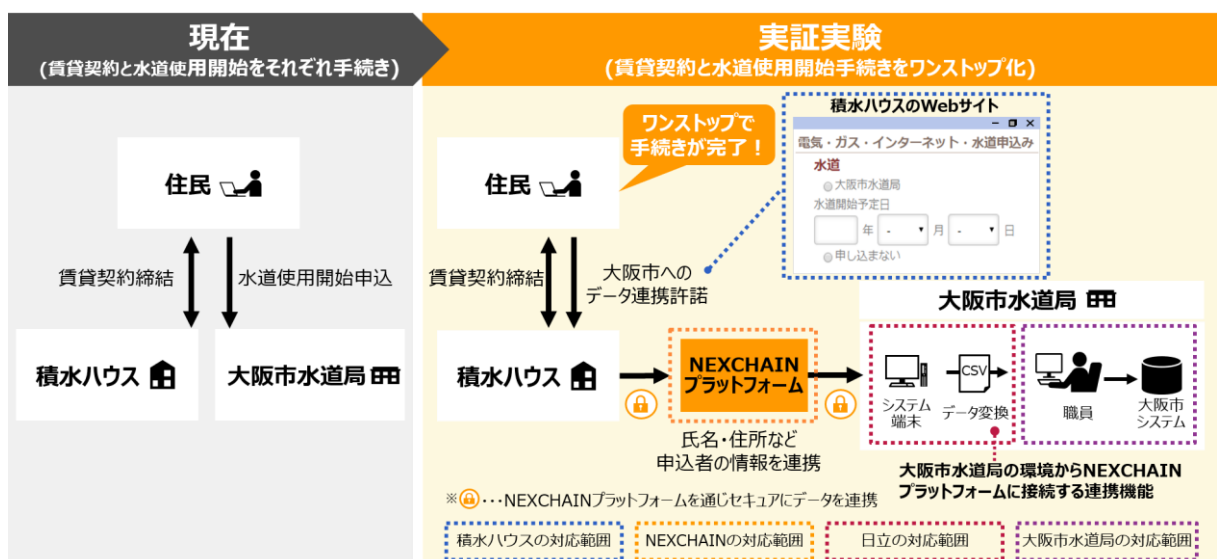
現在
(賃貸契約と水道使用開始をそれぞれ手続き)

住民

賃貸契約締結

水道使用開始申込

積水ハウス

大阪市水道局

実証実験
(賃貸契約と水道使用開始手続きをワンストップ化)

ワンストップで手続きが完了！

積水ハウスのWebサイト

電気・ガス・インターネット・水道申込み

水道

大阪市水道局

水道開始予定日

年 - 月 - 日

申し込まない

住民

賃貸契約締結

大阪市へのデータ連携許諾

大阪市水道局

積水ハウス

NEXCHAIN プラットフォーム

氏名・住所など申込者の情報を連携

CSV

システム端末

データ変換

職員

大阪市システム

大阪市水道局の環境からNEXCHAINプラットフォームに接続する連携機能

※ ・・・NEXCHAINプラットフォームを通じセキュアにデータを連携

積水ハウスの対応範囲

NEXCHAINの対応範囲

日立の対応範囲

大阪市水道局の対応範囲